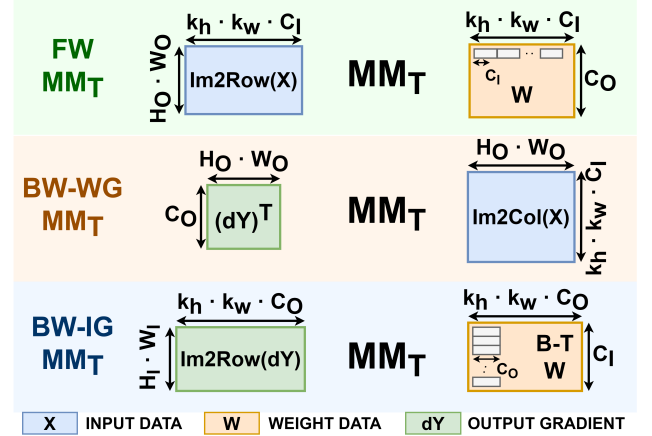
FW $MM_T$

$k_h \cdot k_w \cdot C_I$

$H_O \cdot W_O$

Im2Row(X)

$MM_T$

$k_h \cdot k_w \cdot C_I$

$C_I$

W

$C_O$

BW-WG $MM_T$

$H_O \cdot W_O$

$C_O$

$(dY)^T$

$MM_T$

$H_O \cdot W_O$

Im2Col(X)

$k_h \cdot k_w \cdot C_I$

BW-IG $MM_T$

$k_h \cdot k_w \cdot C_O$

$H_I \cdot W_I$

Im2Row(dY)

$MM_T$

$k_h \cdot k_w \cdot C_O$

B-T W

$C_O$

$C_I$

X INPUT DATA W WEIGHT DATA dY OUTPUT GRADIENT